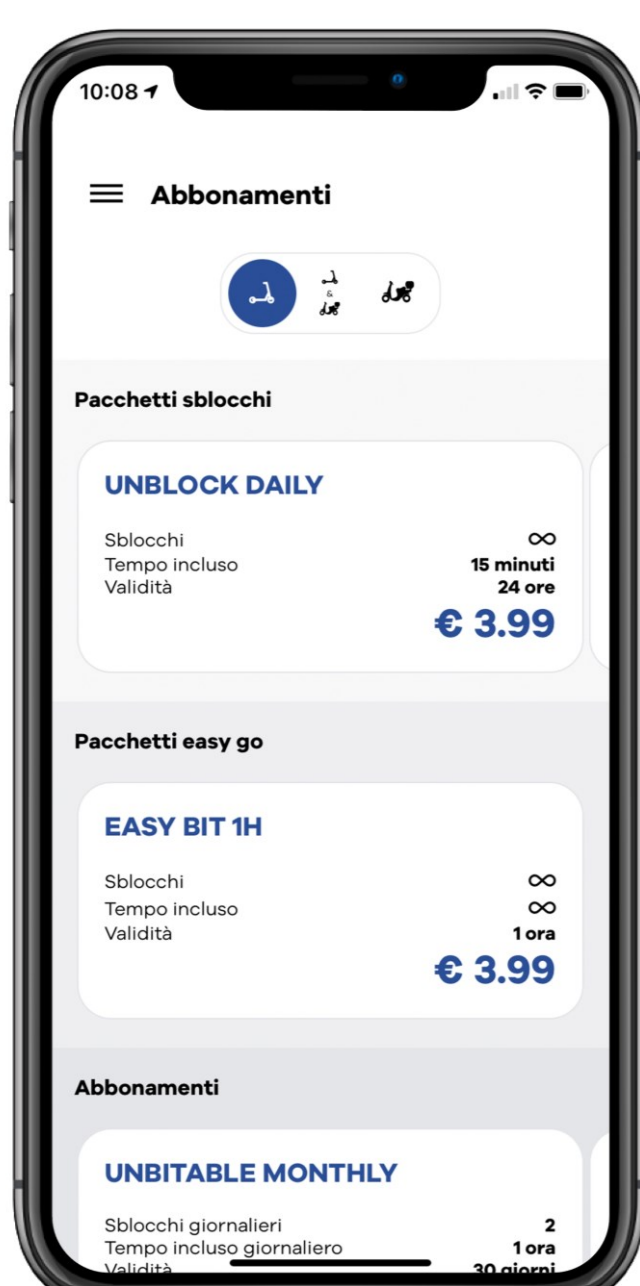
10:08

Abbonamenti

&

Pacchetti sblocchi

UNBLOCK DAILY

Sblocchi $\infty$
Tempo incluso 15 minuti
Validità 24 ore
€ 3.99

Pacchetti easy go

EASY BIT 1H

Sblocchi $\infty$
Tempo incluso $\infty$
Validità 1 ora
€ 3.99

Abbonamenti

UNBITABLE MONTHLY

Sblocchi giornalieri 2
Tempo incluso giornaliero 1 ora
Validità 30 giorni